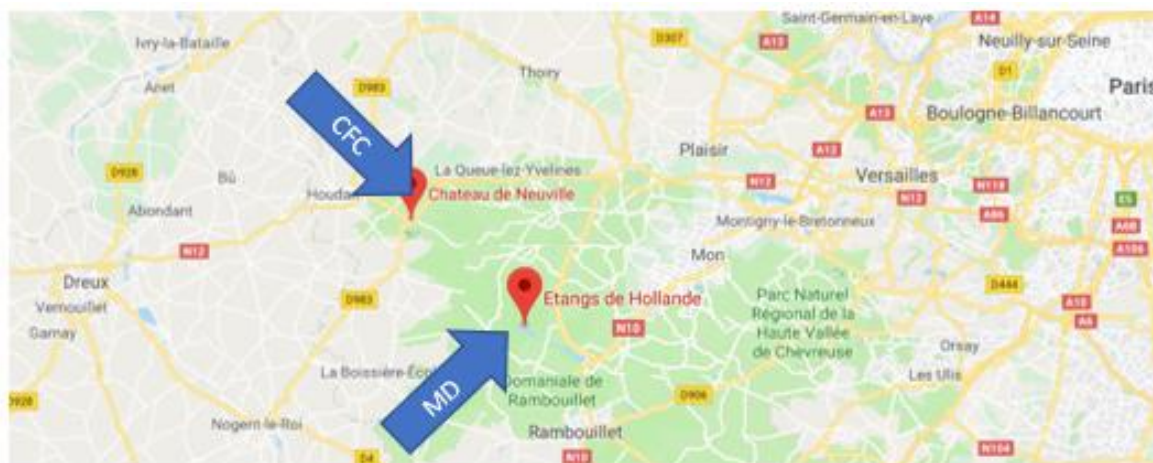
Saint-Germain-en-Laye
A14
Neuilly-sur-Seine
Paris
Ivry-la-Bataille
D307
A13
D1
Anet
Thoiry
D983
Boulogne-Billancourt
A13
CFC
Plaisir
A12
D928
La Queue-lez-Yvelines
Bû
Houdan
Chateau de Neuville
N12
Versailles
N118
Abondant
N12
Montigny-le-Bretonneux
A86
E5
A6B
N12
Mon
A106
Dreux
Vernouillet
D983
Etangs de Hollande
Parc Naturel Régional de la Haute Vallée de Chevreuse
D444
A10
Garnay
N10
A6
Orsay
MD
La Boissière-École
Domaniale de Rambouillet
D906
Les Ulis
D928
Nogent-le-Roi
Rambouillet
E4
N10
N104